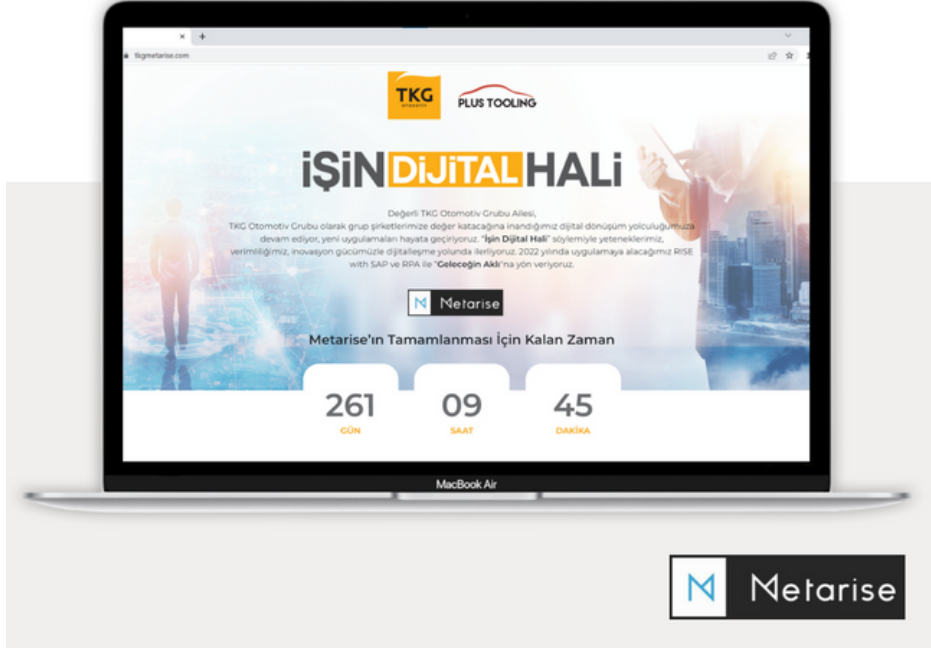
tkgmetarise.com

TKG

PLUS TOOLING

İŞİN DİJİTAL HALİ

Değerli TKG Otomotiv Grubu Ailesi,
TKG Otomotiv Grubu olarak grup şirketlerimize değer katacağına inandığımız dijital dönüşüm yolculuğumuza devam ediyor, yeni uygulamaları hayata geçiriyoruz. "İşin Dijital Hali" söylemiyle yeteneklerimiz, verimliliğimiz, inovasyon gücümüzle dijitalleşme yolunda ilerliyoruz. 2022 yılında uygulamaya alacağımız RISE with SAP ve RPA ile "Geleceğin Aklı"na yön veriyoruz.

Metarise

Metarise'ın Tamamlanması İçin Kalan Zaman

261
GÜN

09
SAAT

45
DAKİKA

MacBook Air

Metarise